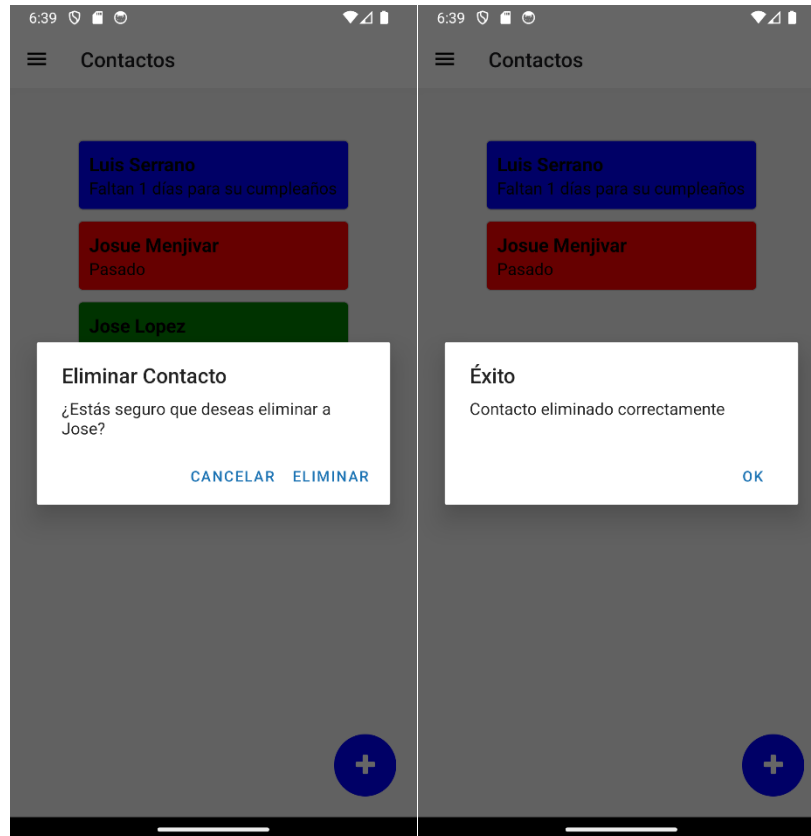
6:39

Contactos

Luis Serrano
Faltan 1 días para su cumpleaños

Josue Menjivar
Pasado

Jose Lopez

Eliminar Contacto
¿Estás seguro que deseas eliminar a Jose?

CANCELAR ELIMINAR

+

6:39

Contactos

Luis Serrano
Faltan 1 días para su cumpleaños

Josue Menjivar
Pasado

Éxito
Contacto eliminado correctamente

OK

+